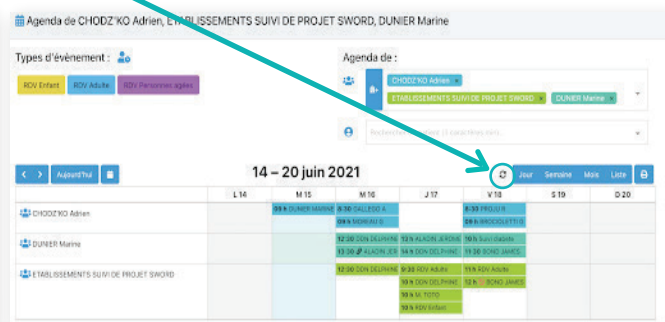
Agenda de CHODZ'KO Adrien, ETABLISSEMENTS SUIVI DE PROJET SWORD, DUNIER Marine

Types d'évènement :

RDV Enfant
RDV Adulte
RDV Personnes agées

Agenda de :

CHODZ'KO Adrien ×
ETABLISSEMENTS SUIVI DE PROJET SWORD ×
DUNIER Marine ×

Rechercher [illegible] (3 caractères min.)

< > Aujourd'hui

14 – 20 juin 2021

Jour Semaine Mois Liste

| | L 14 | M 15 | M 16 | J 17 | V 18 | S 19 | D 20 |
|---|---|---|---|---|---|---|---|
| CHODZ'KO Adrien | | 09 h DUNIER MARINE | 8:30 GALLEGO A. / 09 h MOREAU G. | | 8:30 PROLU R. / 09 h BROCOLETTI B. | | |
| DUNIER Marine | | | 12:30 DON DELPHINE / 13:30 ALADIN JER | 10 h ALADIN JEROME / 13 h ALADIN JER | 10 h Suivi dialyse / 11:30 BOND JAMES | | |
| ETABLISSEMENTS SUIVI DE PROJET SWORD | | | 12:30 DON DELPHINE | 9:30 RDV Adulte / 10 h DON DELPHINE / 10 h M. TOTO / 10 h RDV Enfant | 11 h RDV Adulte / 12 h BOND JAMES | | |